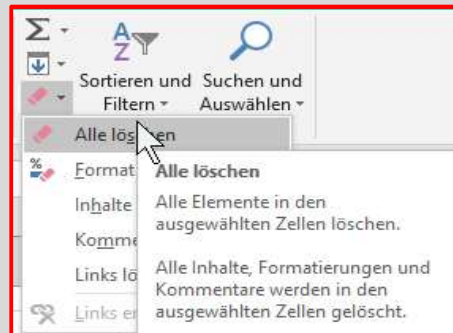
Σ
A
Z
Sortieren und Filtern
Suchen und Auswählen
Alle lös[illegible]en
Format
Inhalte
Komme
Links lö
Links en
Alle löschen
Alle Elemente in den ausgewählten Zellen löschen.

Alle Inhalte, Formatierungen und Kommentare werden in den ausgewählten Zellen gelöscht.